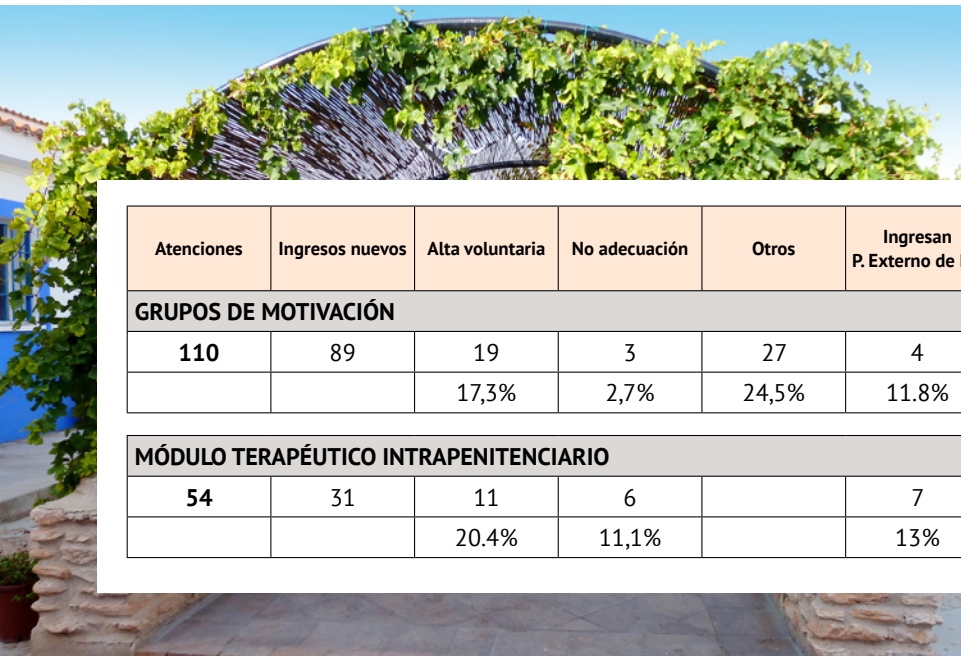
| Atenciones | Ingresos nuevos | Alta voluntaria | No adecuación | Otros | Ingresan P. Externo de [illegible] |
|---|---|---|---|---|---|
| GRUPOS DE MOTIVACIÓN | | | | | |
| 110 | 89 | 19 | 3 | 27 | 4 |
| | | 17,3% | 2,7% | 24,5% | 11.8% |

| MÓDULO TERAPÉUTICO INTRAPENITENCIARIO | | | | | |
|---|---|---|---|---|---|
| 54 | 31 | 11 | 6 | | 7 |
| | | 20.4% | 11,1% | | 13% |